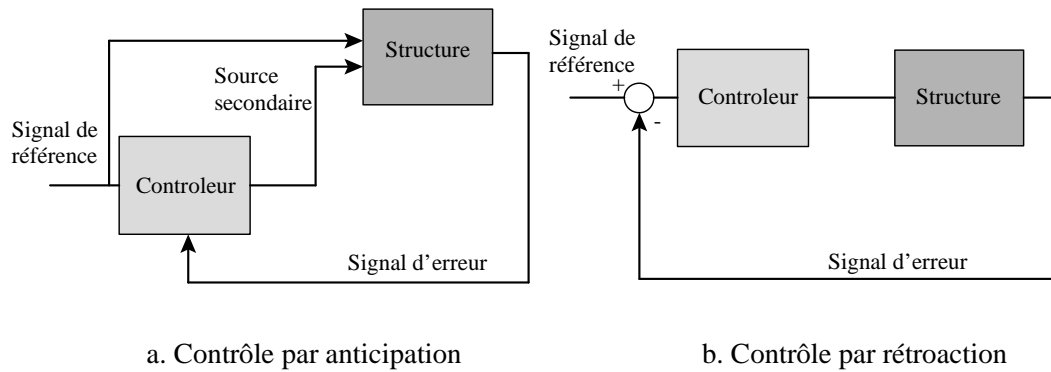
Structure

Source secondaire

Signal de référence

Controleur

Signal d’erreur

a. Contrôle par anticipation

Signal de référence

+

-

Controleur

Structure

Signal d’erreur

b. Contrôle par rétroaction